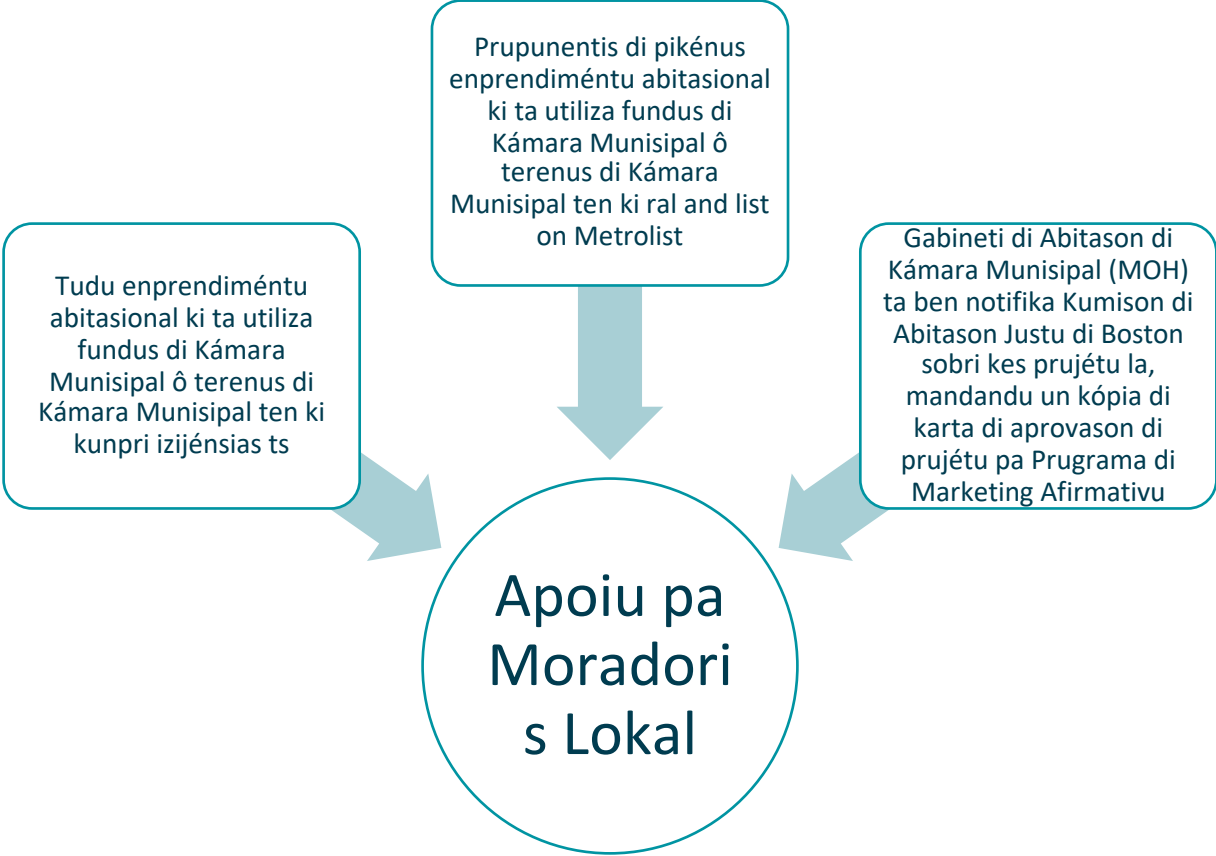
Prupunentis di pikénus enprendiméntu abitasional ki ta utiliza fundus di Kámara Munisipal ô terenus di Kámara Munisipal ten ki ral and list on Metrolist

Tudu enprendiméntu abitasional ki ta utiliza fundus di Kámara Munisipal ô terenus di Kámara Munisipal ten ki kunpri izijénsias ts

Gabineti di Abitason di Kámara Munisipal (MOH) ta ben notifika Kumison di Abitason Justu di Boston sobri kes prujétu la, mandandu un kópia di karta di aprovason di prujétu pa Prugrama di Marketing Afirmativu

Apoiu pa Moradori s Lokal